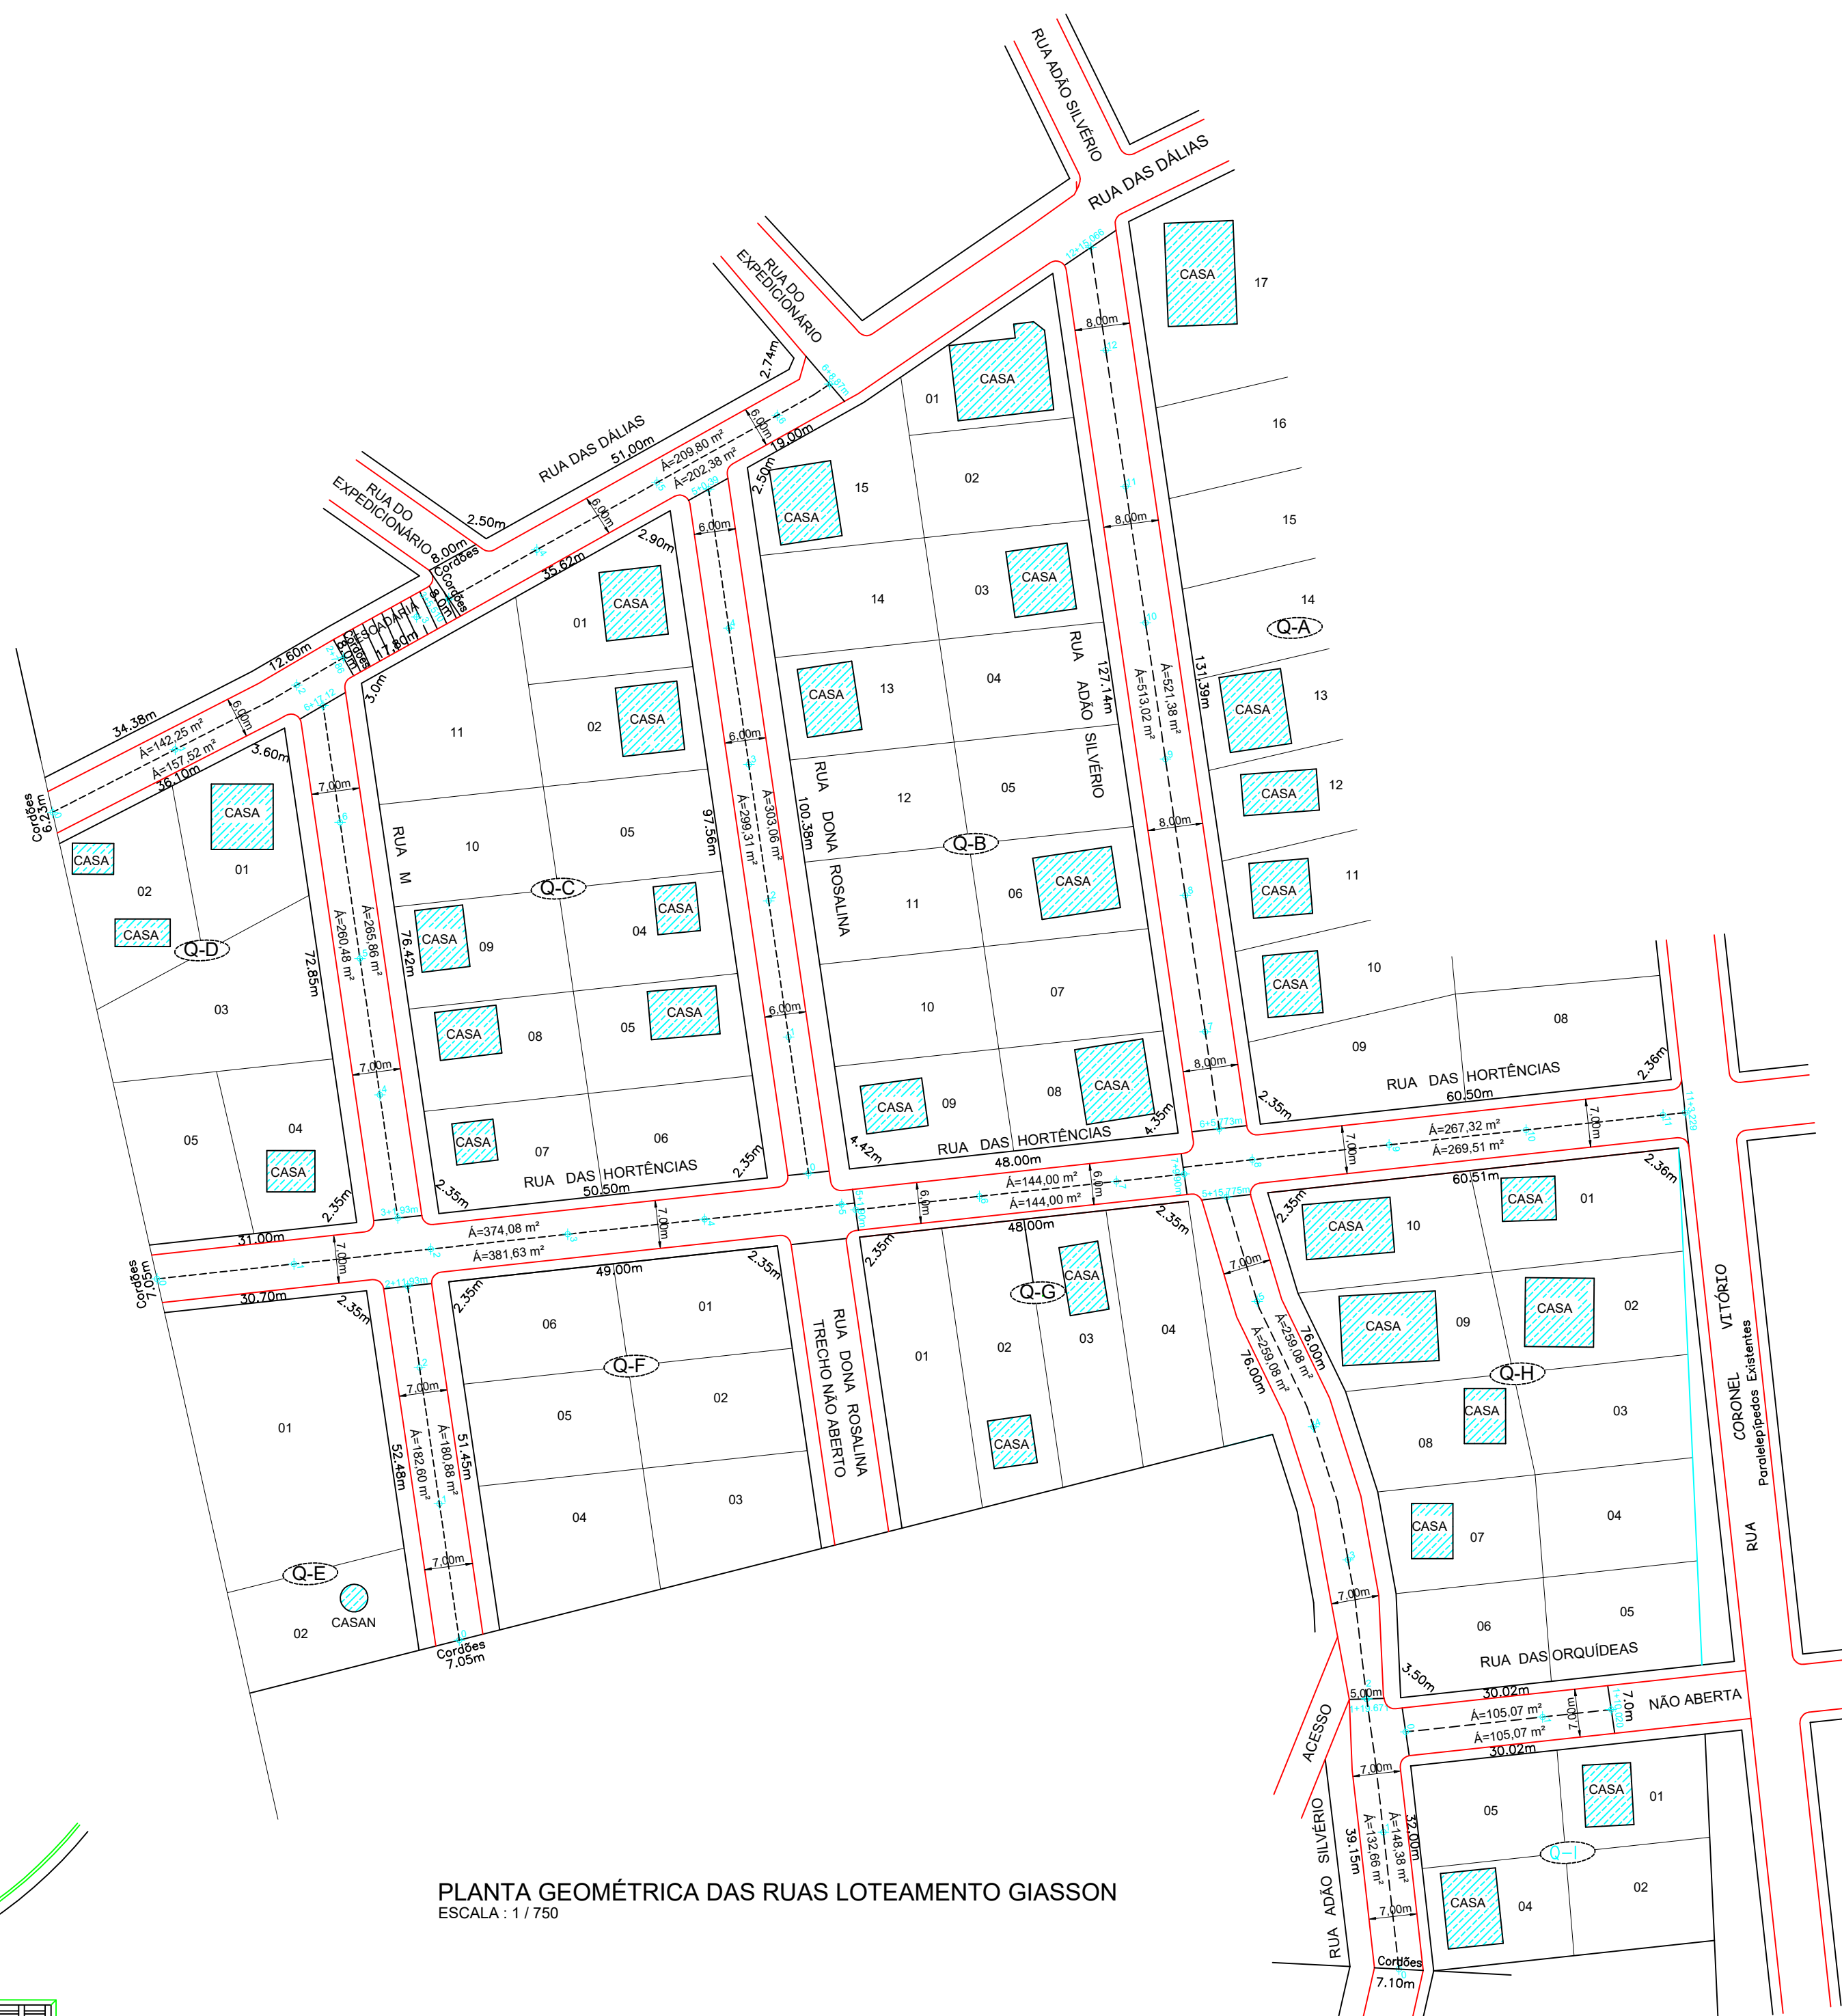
RUA ADÃO SILVÉRIO
RUA DAS DÁLIAS
RUA DO EXPEDICIONÁRIO
RUA DAS DÁLIAS
51,00m
2,74m
2,50m
RUA DO EXPEDICIONÁRIO
8,00m
Cordões
Á=209,80 m²
Á=202,38 m²
6,00m
19,00m
2,50m
6,00m
35,62m
2,90m
6,00m
ESCADARIA
17,80m
12,60m
34,38m
Á=142,25 m²
Á=157,52 m²
6,00m
36,10m
3,60m
Cordões
6,23m
3,0m
8,00m
CASA
17
CASA
01
16
02
CASA
15
15
8,00m
CASA
03
14
14
Q-A
CASA
01
13
04
RUA ADÃO SILVÉRIO
127,14m
Á=513,02 m²
Á=521,38 m²
131,39m
CASA
13
CASA
02
11
6,00m
CASA
12
05
CASA
12
RUA M
10
05
97,56m
Á=299,31 m²
Á=303,06 m²
100,38m
RUA DONA ROSALINA
Q-B
8,00m
CASA
7,00m
CASA
01
Q-C
CASA
11
CASA
06
CASA
11
CASA
02
CASA
04
Á=265,86 m²
Á=260,48 m²
72,85m
76,42m
CASA
09
CASA
Q-D
10
CASA
03
08
CASA
05
6,00m
10
07
CASA
10
09
08
7,00m
CASA
08
CASA
RUA DAS HORTÊNCIAS
60,50m
2,36m
05
04
CASA
07
06
2,35m
CASA
09
08
2,35m
4,35m
CASA
RUA DAS HORTÊNCIAS
50,50m
2,35m
4,42m
RUA DAS HORTÊNCIAS
48,00m
Á=144,00 m²
Á=144,00 m²
6,0m
7,00m
Á=267,32 m²
Á=269,51 m²
7,00m
60,51m
2,36m
2,35m
31,00m
Á=374,08 m²
Á=381,63 m²
7,00m
6,0m
48,00m
2,35m
CASA
10
CASA
01
Cordões
7,05m
7,00m
30,70m
2,35m
49,00m
2,35m
2,35m
CASA
Q-G
7,00m
CASA
09
CASA
02
06
01
RUA DONA ROSALINA TRECHO NÃO ABERTO
01
02
03
04
Á=259,08 m²
Á=259,08 m²
76,00m
76,00m
Q-H
Q-F
CASA
08
03
01
7,00m
05
02
Á=180,88 m²
Á=182,60 m²
51,45m
52,48m
CASA
CASA
07
04
04
03
CORONEL VITÓRIO
Paralelepípedos Existentes
RUA
Q-E
7,00m
CASAN
02
7,00m
06
05
RUA DAS ORQUÍDEAS
3,50m
Cordões
7,05m
30,02m
5,00m
Á=105,07 m²
Á=105,07 m²
30,02m
7,0m
7,0m
NÃO ABERTA
ACESSO
7,00m
CASA
01
05
RUA ADÃO SILVÉRIO
39,15m
Á=132,66 m²
Á=148,38 m²
32,00m
Q-I
CASA
04
02
7,00m
Cordões
7,10m
PLANTA GEOMÉTRICA DAS RUAS LOTEAMENTO GIASSON
ESCALA : 1 / 750